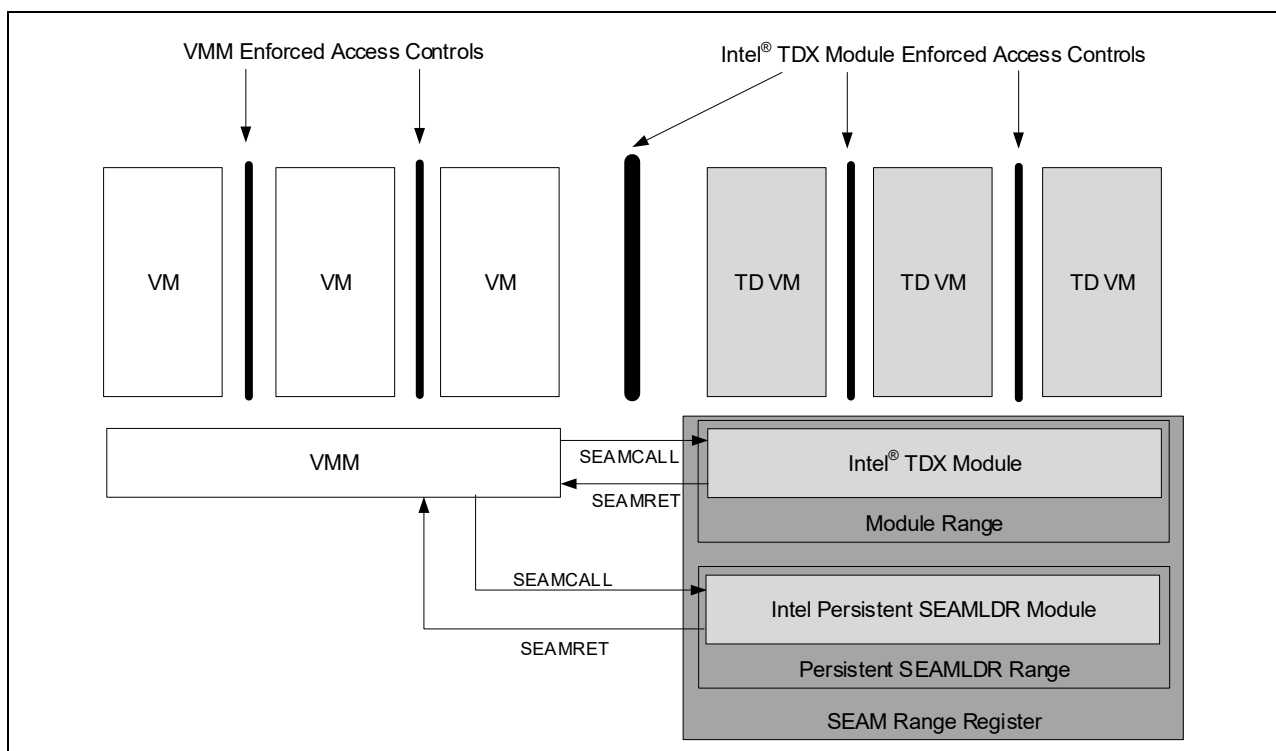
VMM Enforced Access Controls

Intel® TDX Module Enforced Access Controls

VM

VM

VM

TD VM

TD VM

TD VM

VMM

SEAMCALL

SEAMRET

Intel® TDX Module

Module Range

SEAMCALL

Intel Persistent SEAMLDR Module

SEAMRET

Persistent SEAMLDR Range

SEAM Range Register